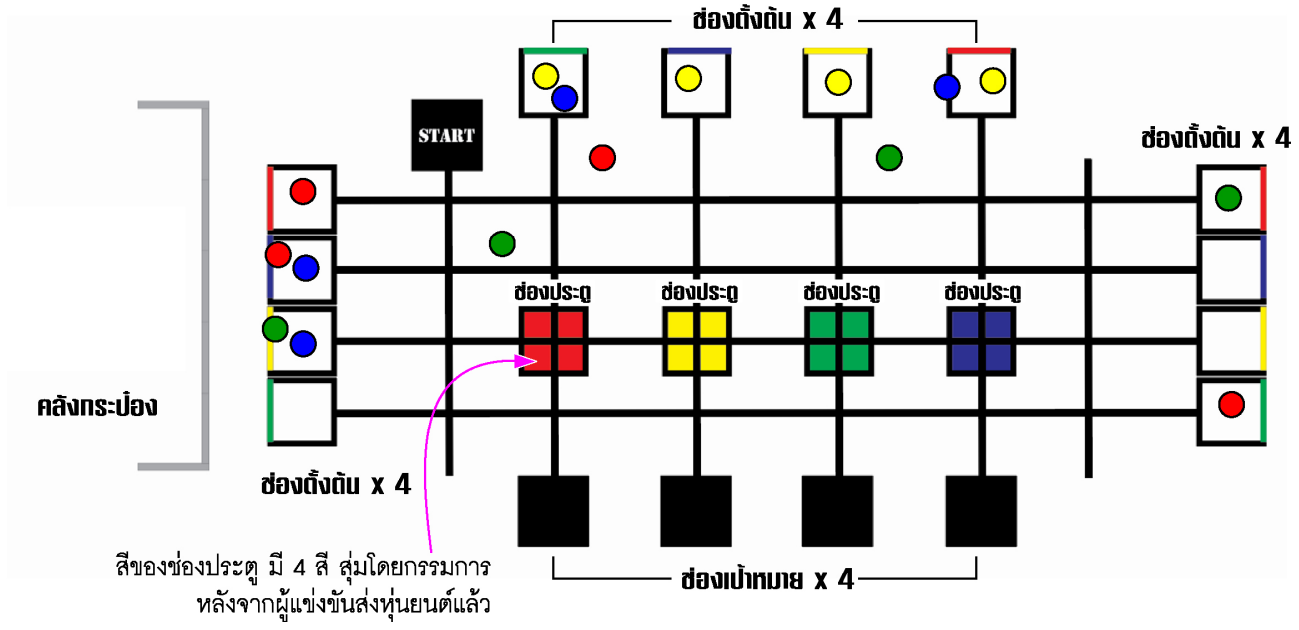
ช่องตั้งต้น x 4

START

ช่องตั้งต้น x 4

ช่องประตู

ช่องประตู

ช่องประตู

ช่องประตู

คลังกระป๋อง

ช่องตั้งต้น x 4

สีของช่องประตู มี 4 สี สุ่มโดยกรรมการ หลังจากผู้แข่งขันส่งหุ่นยนต์แล้ว

ช่องเป้าหมาย x 4